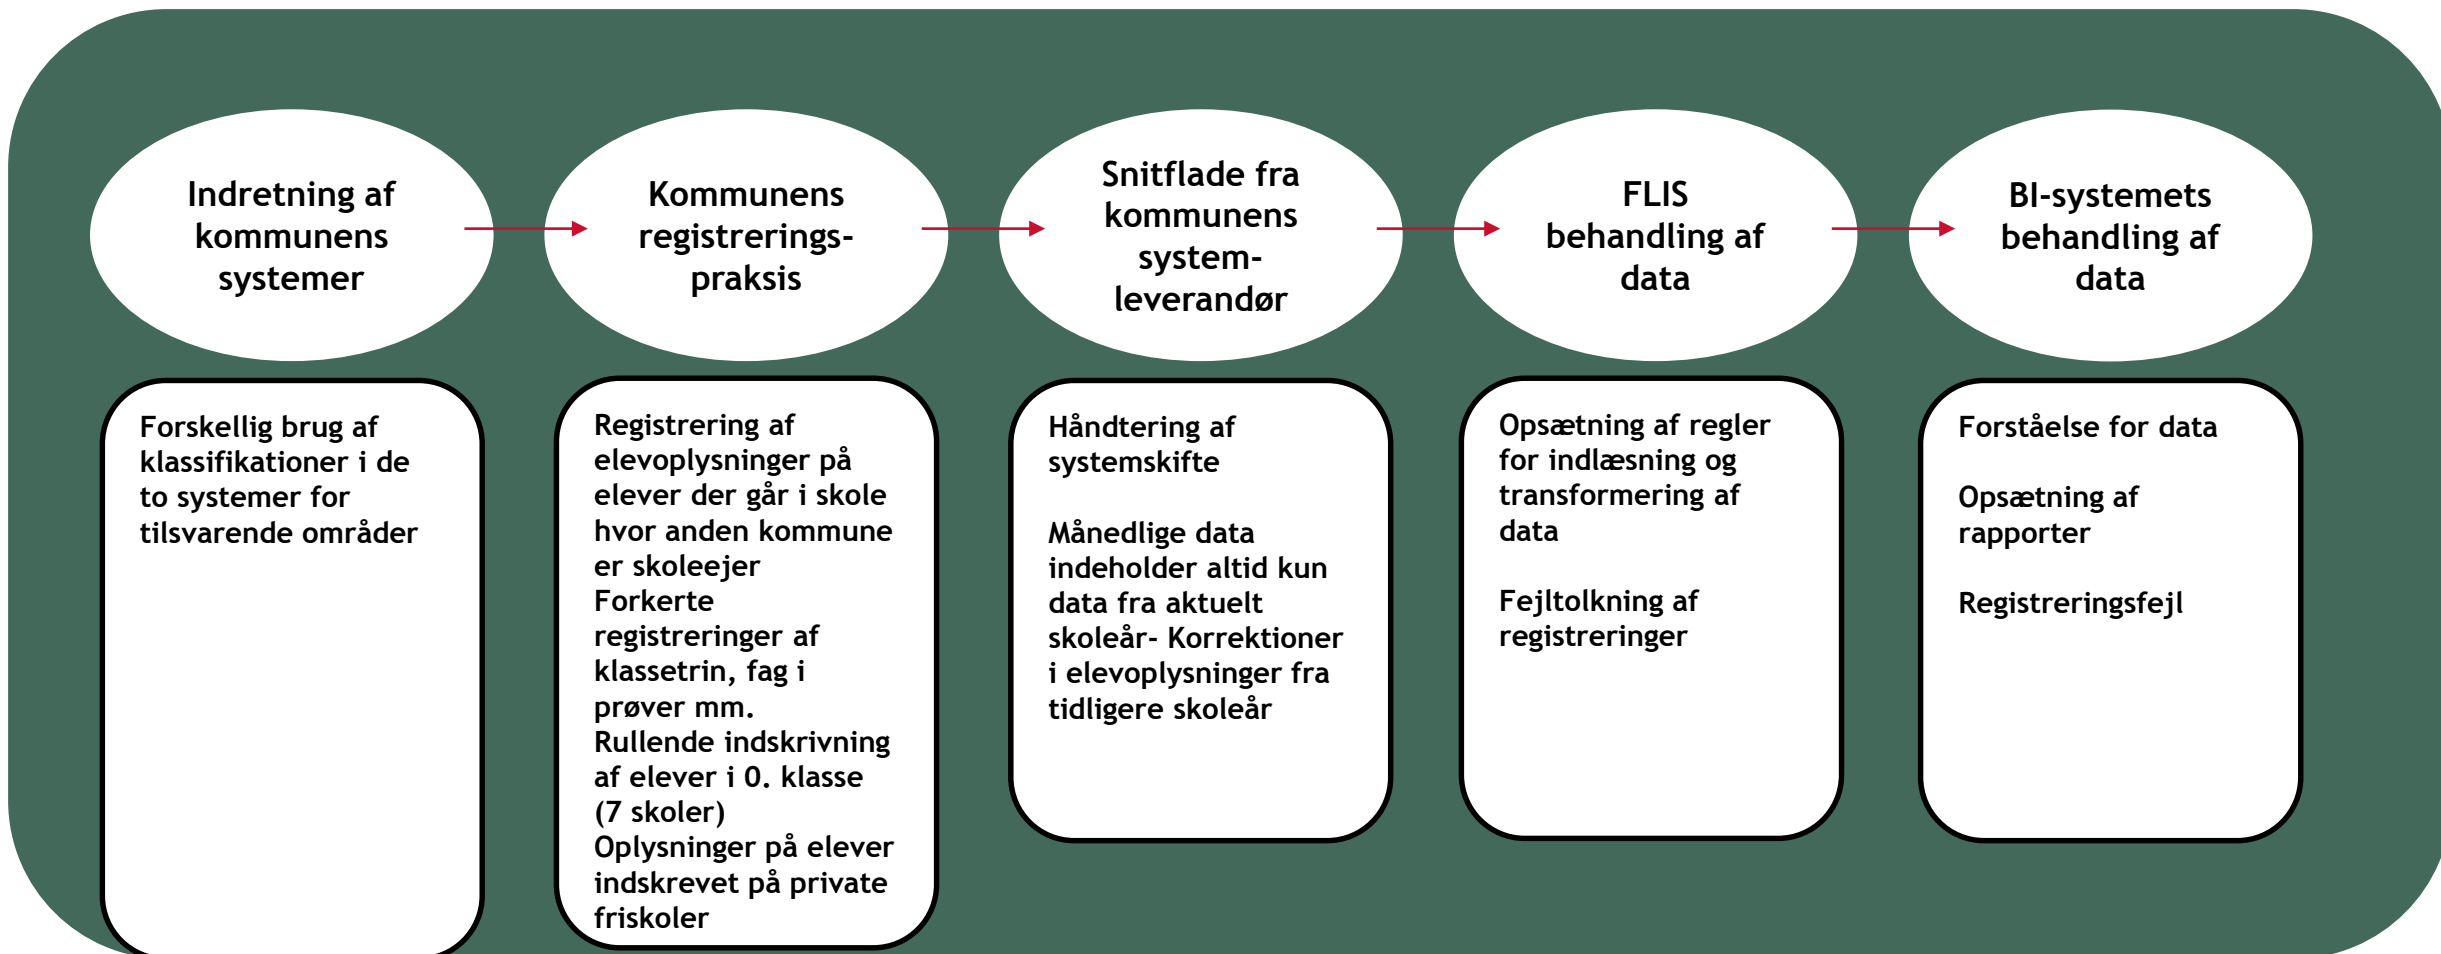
Indretning af kommunens systemer

Kommunens registrerings-praksis

Snitflade fra kommunens system-leverandør

FLIS behandling af data

BI-systemets behandling af data

Forskellig brug af klassifikationer i de to systemer for tilsvarende områder

Registrering af elevoplysninger på elever der går i skole hvor anden kommune er skoleejer
Forkerte registreringer af klassetrin, fag i prøver mm.
Rullende indskrivning af elever i 0. klasse (7 skoler)
Oplysninger på elever indskrevet på private friskoler

Håndtering af systemskifte

Månedlige data indeholder altid kun data fra aktuelt skoleår- Korrektioner i elevoplysninger fra tidligere skoleår

Opsætning af regler for indlæsning og transformering af data

Fejltolkning af registreringer

Forståelse for data

Opsætning af rapporter

Registreringsfejl